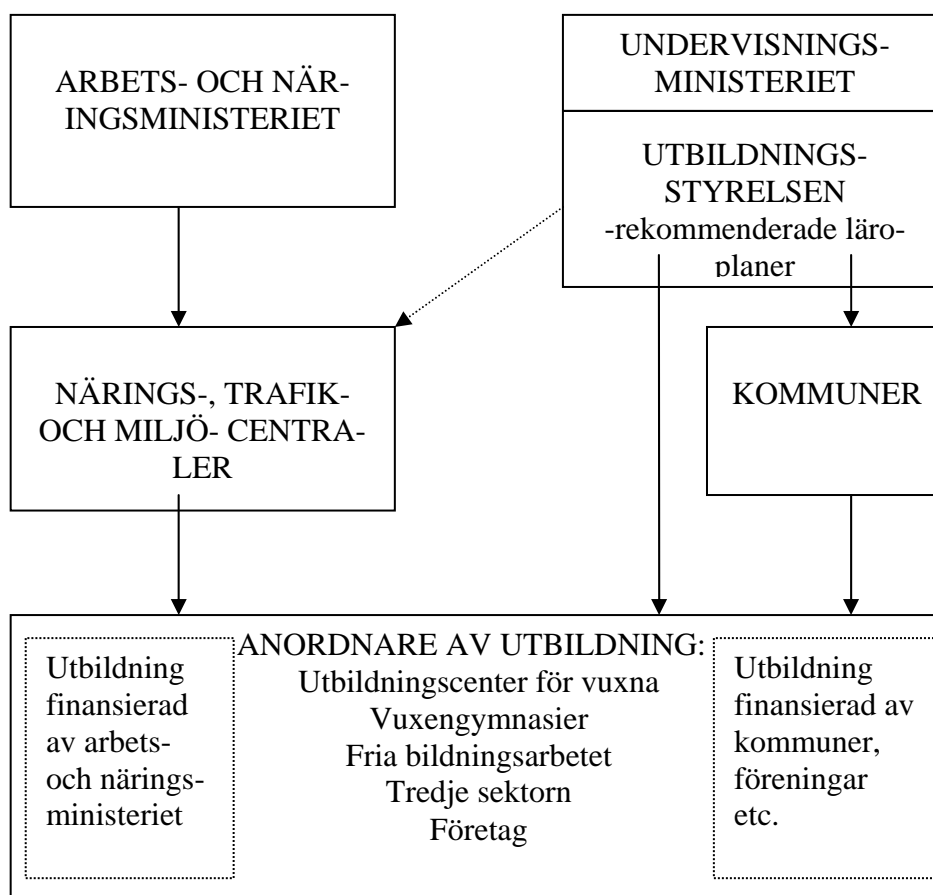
ARBETS- OCH NÄRINGSMINISTERIET

UNDERVISNINGSMINISTERIET

UTBILDNINGSSTYRELSEN
-rekommenderade läroplaner

NÄRINGS-, TRAFIK- OCH MILJÖ- CENTRALER

KOMMUNER

ANORDNARE AV UTBILDNING:
Utbildningscenter för vuxna
Vuxengymnasier
Fria bildningsarbetet
Tredje sektorn
Företag

Utbildning finansierad av arbets- och näringsministeriet

Utbildning finansierad av kommuner, föreningar etc.